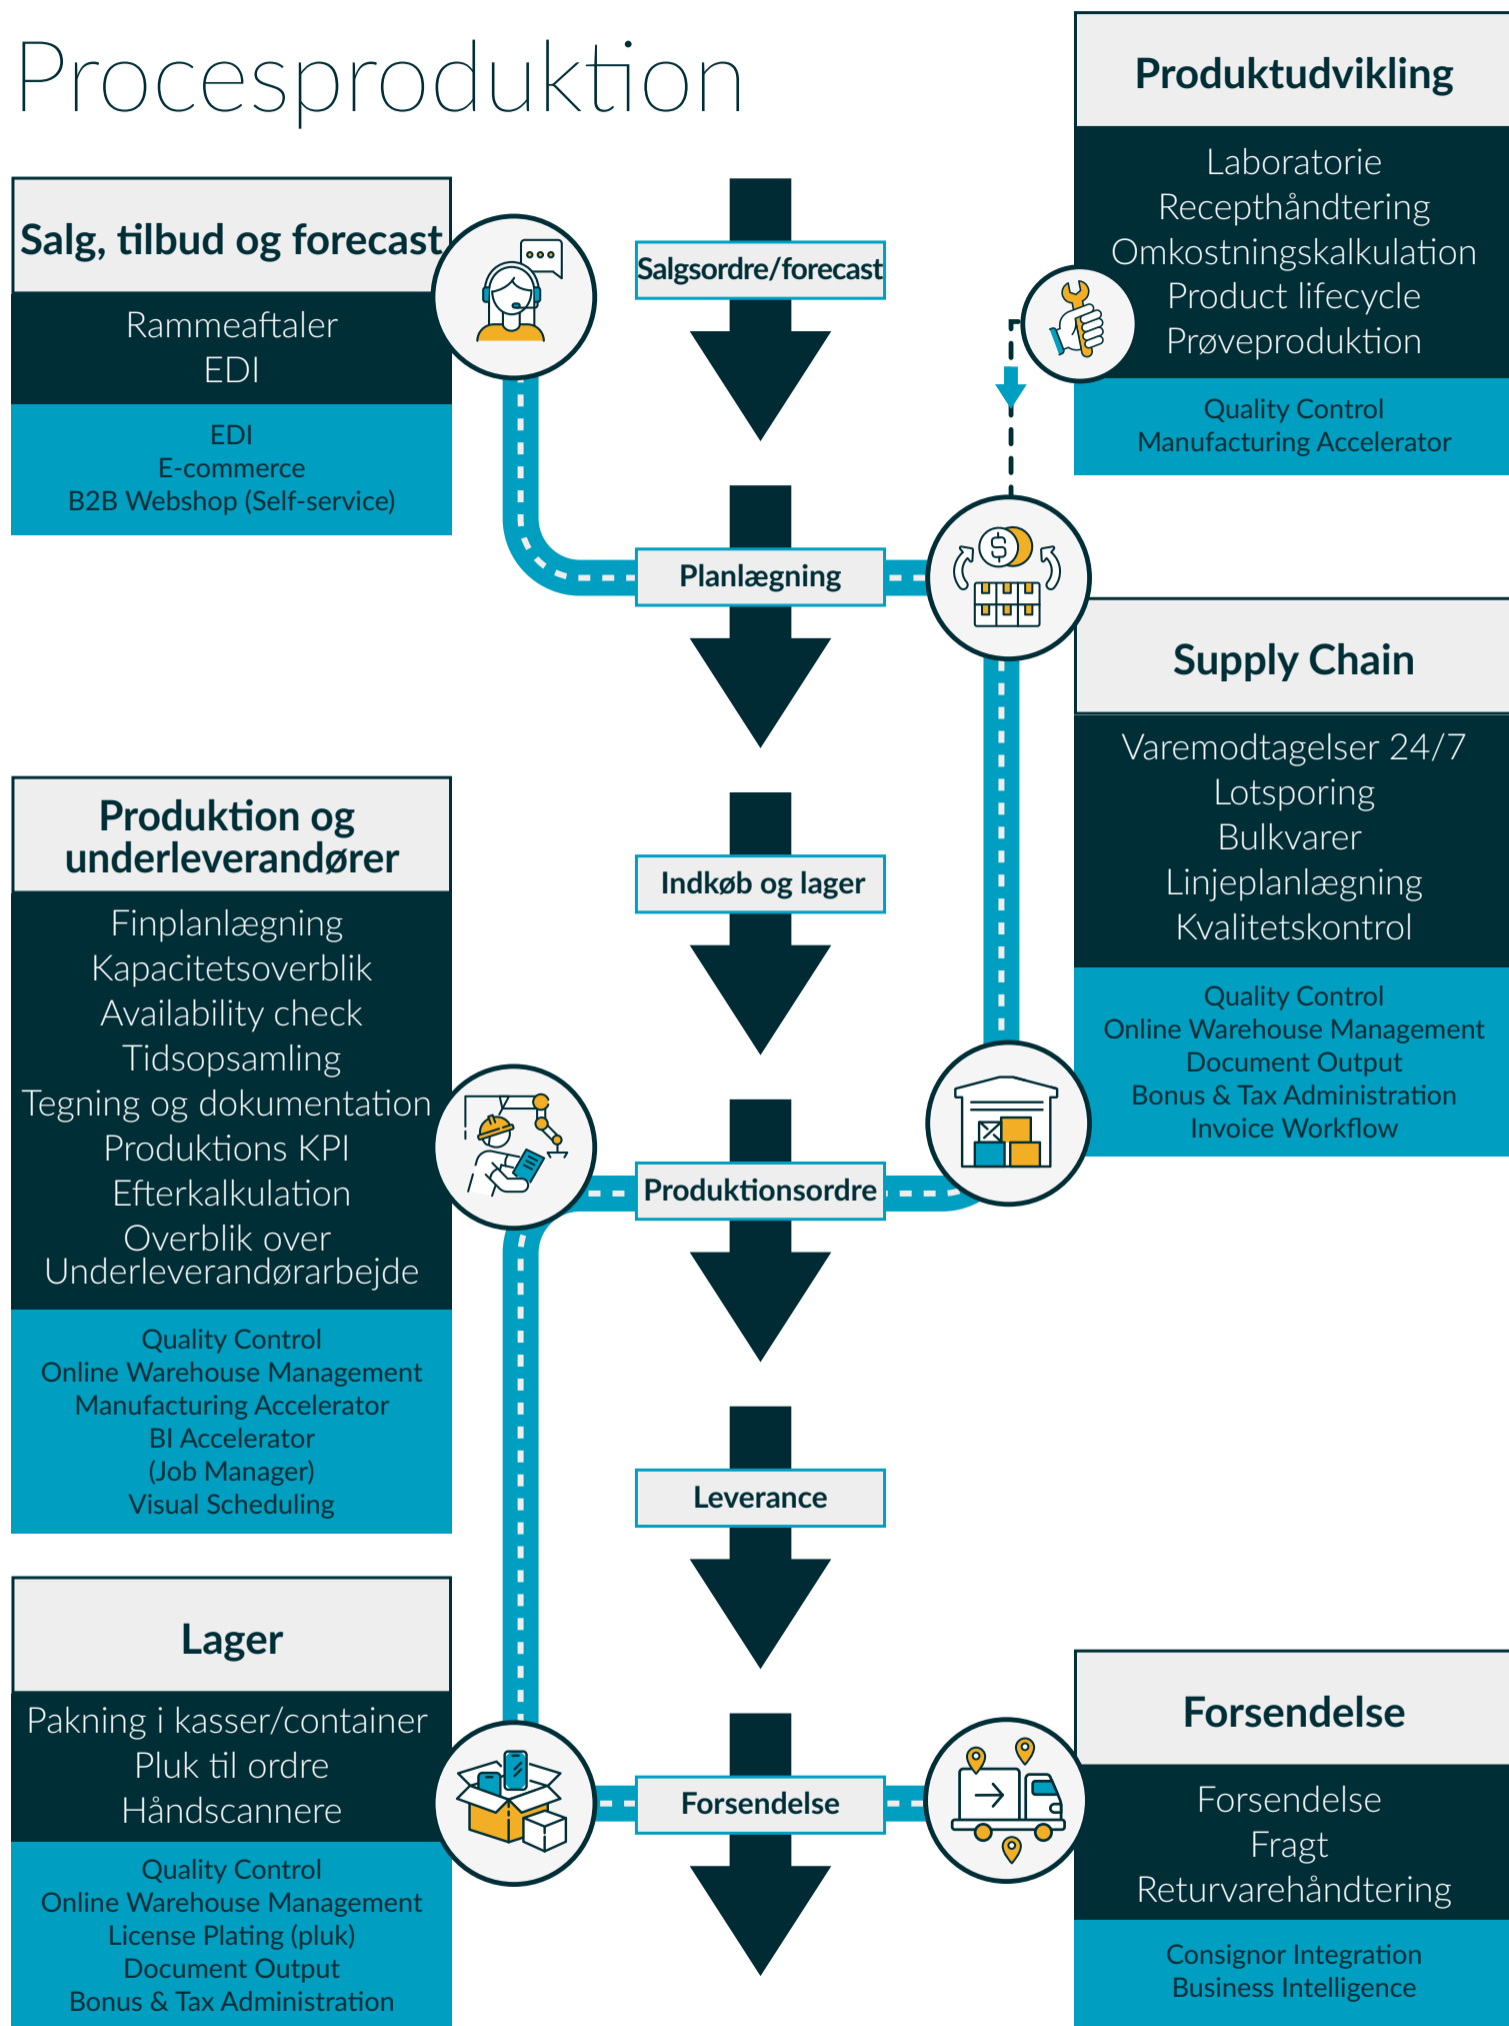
Procesproduktion

Salg, tilbud og forecast

Rammeaftaler
EDI

EDI
E-commerce
B2B Webshop (Self-service)

Salgsordre/forecast

Planlægning

Indkøb og lager

Produktionsordre

Leverance

Forsendelse

Produktudvikling

Laboratorie
Recepthåndtering
Omkostningskalkulation
Product lifecycle
Prøveproduktion

Quality Control
Manufacturing Accelerator

Supply Chain

Varemodtagelser 24/7
Lotsporing
Bulkvarer
Linjeplanlægning
Kvalitetskontrol

Quality Control
Online Warehouse Management
Document Output
Bonus & Tax Administration
Invoice Workflow

Produktion og underleverandører

Finplanlægning
Kapacitetsoverblik
Availability check
Tidsopsamling
Tegning og dokumentation
Produktions KPI
Efterkalkulation
Overblik over Underleverandørarbejde

Quality Control
Online Warehouse Management
Manufacturing Accelerator
BI Accelerator
(Job Manager)
Visual Scheduling

Lager

Pakning i kasser/container
Pluk til ordre
Håndscannere

Quality Control
Online Warehouse Management
License Plating (pluk)
Document Output
Bonus & Tax Administration

Forsendelse

Forsendelse
Fragt
Returvarehåndtering

Consignor Integration
Business Intelligence